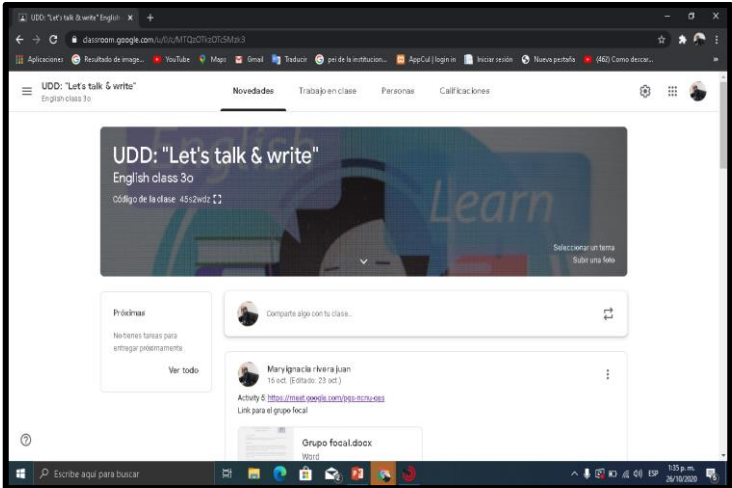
UDD: "Let's talk & write" English ×  +

classroom.google.com/u/0/c/MTQzOTIzOTc5Mzk3

Aplicaciones  Resultado de image...  YouTube  Maps  Gmail  Traducir  pei de la institucion...  AppCul | login in  Iniciar sesión  Nueva pestaña  (462) Como descar...

UDD: "Let's talk & write"
English class 3o

Novedades  Trabajo en clase  Personas  Calificaciones

English

Learn

UDD: "Let's talk & write"
English class 3o
Código de la clase 45s2wdz

Seleccionar un tema
Subir una foto

Próximas
No tienes tareas para entregar próximamente
Ver todo

Comparte algo con tu clase...

Mary Ignacia rivera juan
16 oct. (Editado: 23 oct.)

Activity 5 https://meet.google.com/pgs-ncnu-oas
Link para el grupo focal

Grupo focal.docx
Word

Escribe aquí para buscar

ESP 1:35 p. m. 26/10/2020